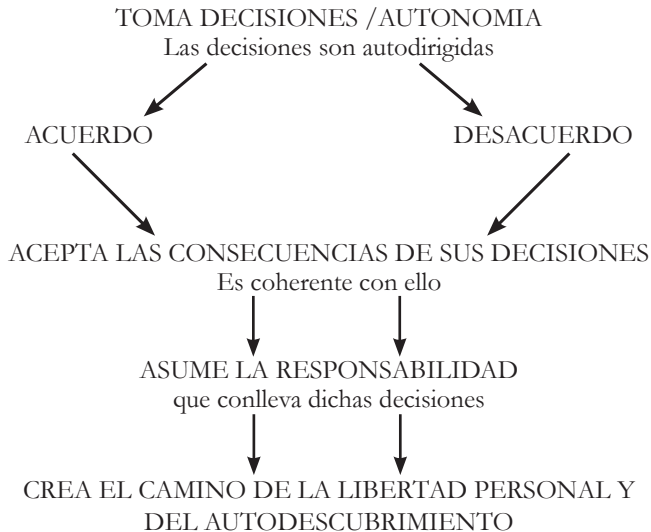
TOMA DECISIONES /AUTONOMIA
Las decisiones son autodirigidas

ACUERDO

DESACUERDO

ACEPTA LAS CONSECUENCIAS DE SUS DECISIONES
Es coherente con ello

ASUME LA RESPONSABILIDAD
que conlleva dichas decisiones

CREA EL CAMINO DE LA LIBERTAD PERSONAL Y DEL AUTODESCUBRIMIENTO